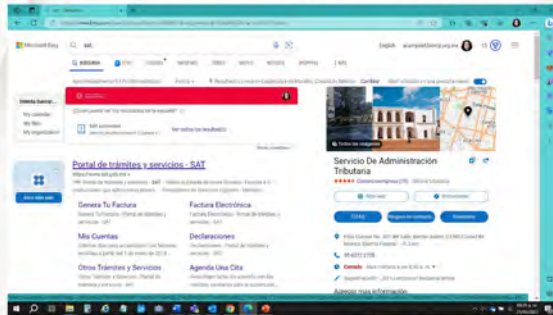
Microsoft Bing

sat

Portal de trámites y servicios - SAT

https://www.sat.gob.mx

Genera Tu Factura

Factura Electrónica

Mis Cuentas

Declaraciones

Otros Trámites y Servicios

Agenda Una Cita

Servicio De Administración Tributaria

Agregar más información

English